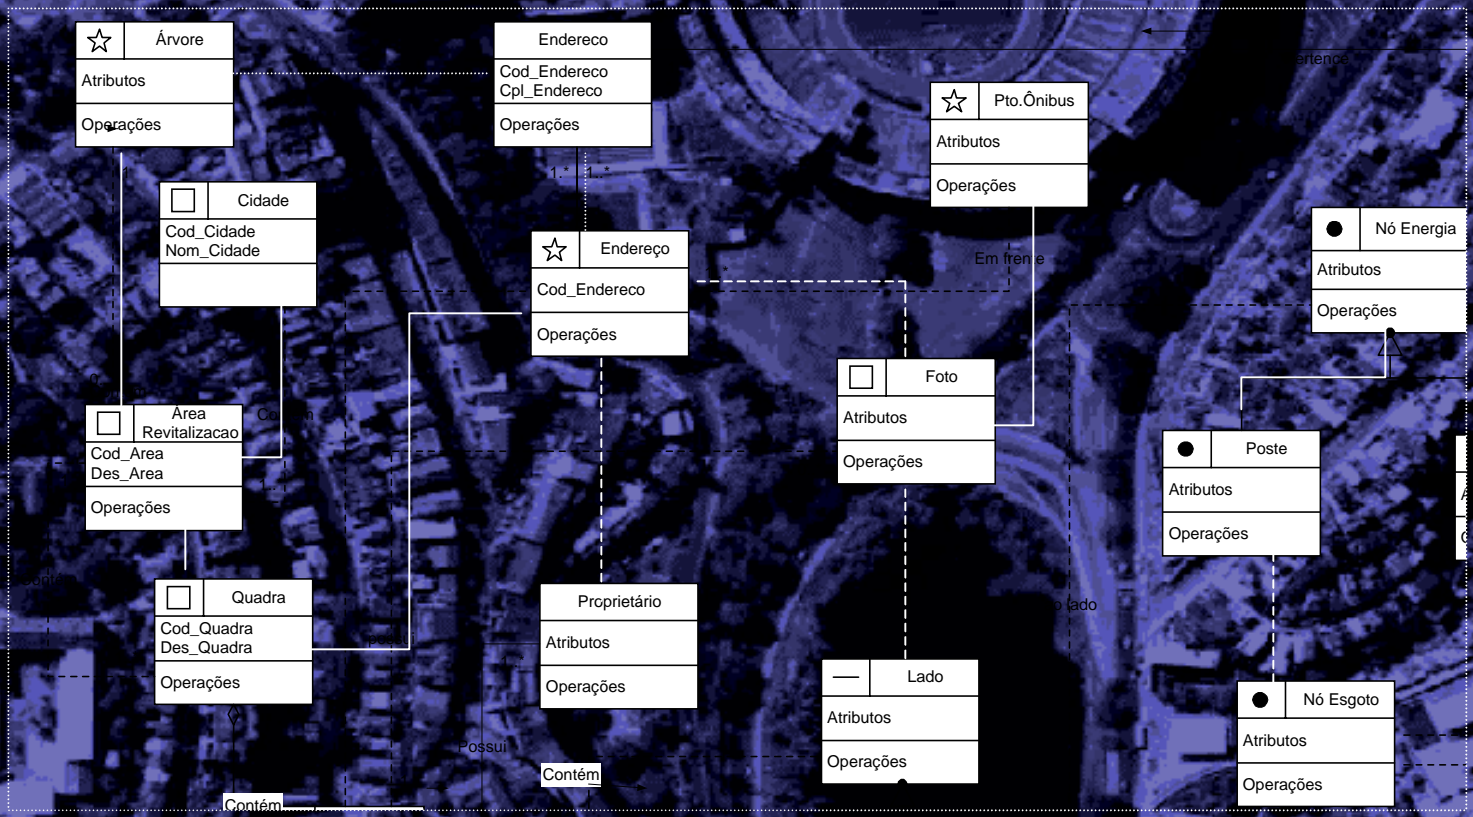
Árvore
Atributos
Operações

Endereco
Cod_Endereco
Cpl_Endereco
Operações

Pto.Ônibus
Atributos
Operações

Cidade
Cod_Cidade
Nom_Cidade

Endereço
Cod_Endereco
Operações

1..* 1..*

Em frente

Nó Energia
Atributos
Operações

Área Revitalizacao
Cod_Area
Des_Area
Operações

Foto
Atributos
Operações

Poste
Atributos
Operações

Quadra
Cod_Quadra
Des_Quadra
Operações

Proprietário
Atributos
Operações

Lado
Atributos
Operações

Nó Esgoto
Atributos
Operações

Possui
Contém
Contém